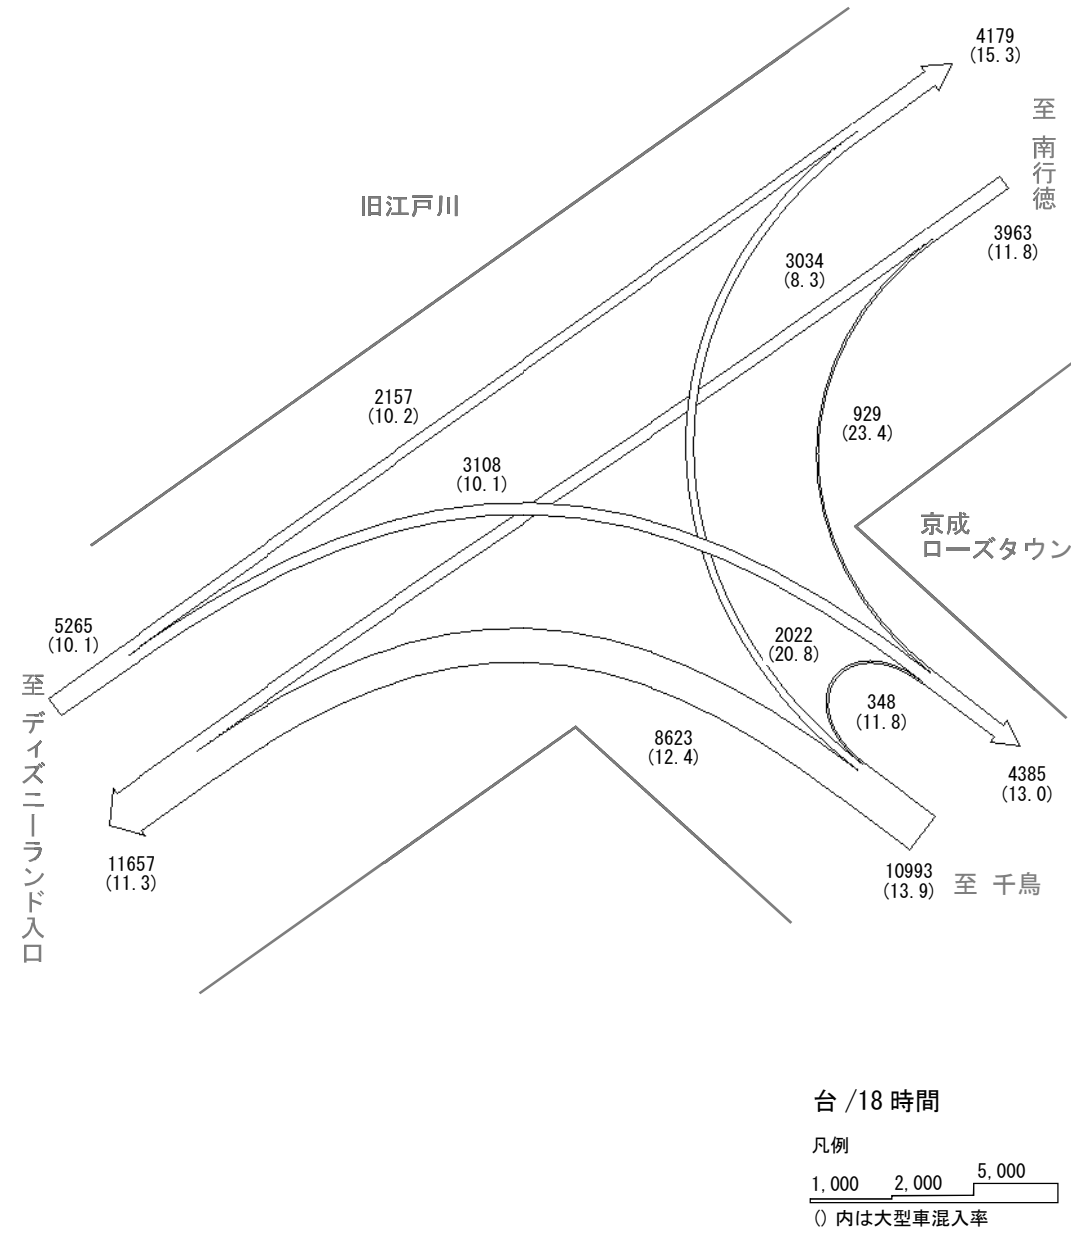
4179
(15.3)

至 南行徳

旧江戸川

3963
(11.8)

3034
(8.3)

2157
(10.2)

929
(23.4)

3108
(10.1)

京成
ローズタウン

5265
(10.1)

2022
(20.8)

至 ディズニーランド入口

348
(11.8)

8623
(12.4)

4385
(13.0)

11657
(11.3)

10993
(13.9)

至 千鳥

台 /18 時間

凡例

1,000 2,000 5,000

() 内は大型車混入率